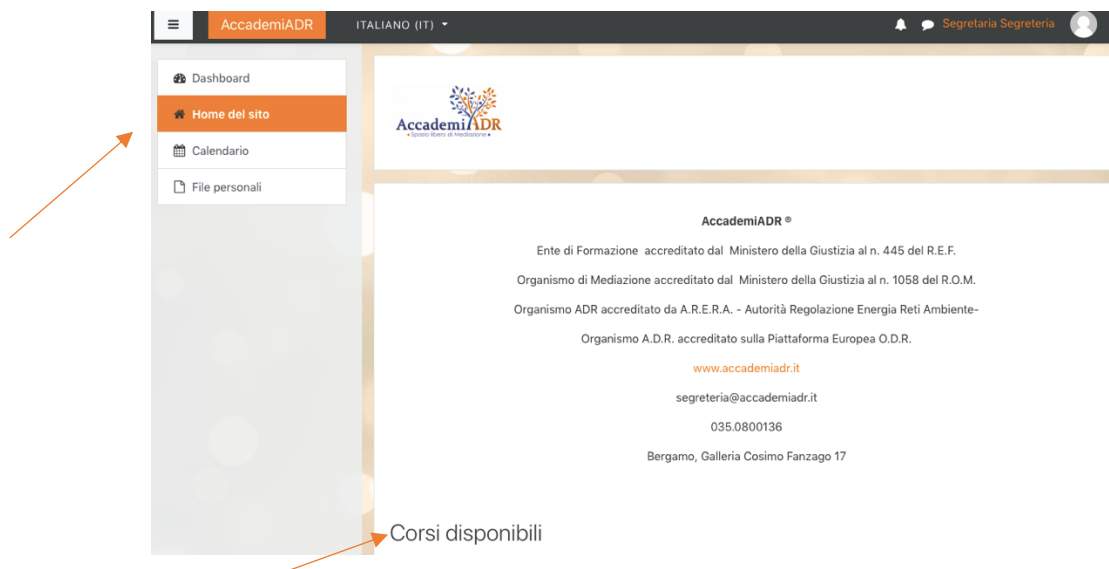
AccademiADR ITALIANO (IT)

Segretaria Segreteria

Dashboard

Home del sito

Calendario

File personali

AccademiADR
• Spazio libero di Mediazione •

AccademiADR ®

Ente di Formazione accreditato dal Ministero della Giustizia al n. 445 del R.E.F.

Organismo di Mediazione accreditato dal Ministero della Giustizia al n. 1058 del R.O.M.

Organismo ADR accreditato da A.R.E.R.A. - Autorità Regolazione Energia Reti Ambiente-

Organismo A.D.R. accreditato sulla Piattaforma Europea O.D.R.

www.accademiadr.it

segreteria@accademiadr.it

035.0800136

Bergamo, Galleria Cosimo Fanzago 17

Corsi disponibili